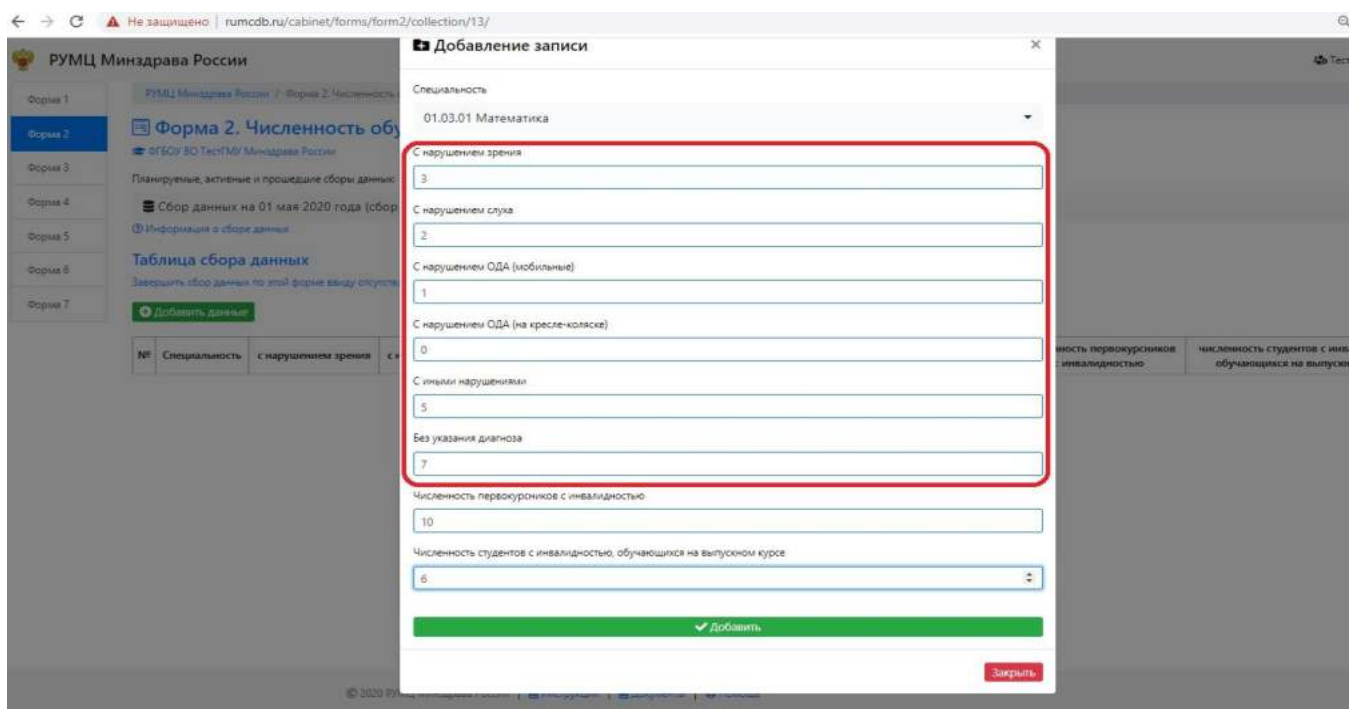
Не защищено | rumcdb.ru/cabinet/forms/form2/collection/13/

РУМЦ Минздрава России

Тест

Форма 1
Форма 2
Форма 3
Форма 4
Форма 5
Форма 6
Форма 7

РУМЦ Минздрава России / Форма 2. Численность

Форма 2. Численность об

ФГБОУ ВО ТестГМУ Минздрава России

Планируемые, активные и прошедшие сборы данных:

Сбор данных на 01 мая 2020 года (сбор

Информация о сборе данных

Таблица сбора данных

Завершить сбор данных по этой форме ввиду отсутств

Добавить данные

| № | Специальность | с нарушением зрения | с | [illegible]ность первокурсников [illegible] инвалидностью | численность студентов с инва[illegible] обучающихся на выпуск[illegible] |
|---|---|---|---|---|---|

Добавление записи

Специальность
01.03.01 Математика

С нарушением зрения
3

С нарушением слуха
2

С нарушением ОДА (мобильные)
1

С нарушением ОДА (на кресле-коляске)
0

С иными нарушениями
5

Без указания диагноза
7

Численность первокурсников с инвалидностью
10

Численность студентов с инвалидностью, обучающихся на выпускном курсе
6

Добавить

Закрыть

© 2020 РУМЦ Минздрава России | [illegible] | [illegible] | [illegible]